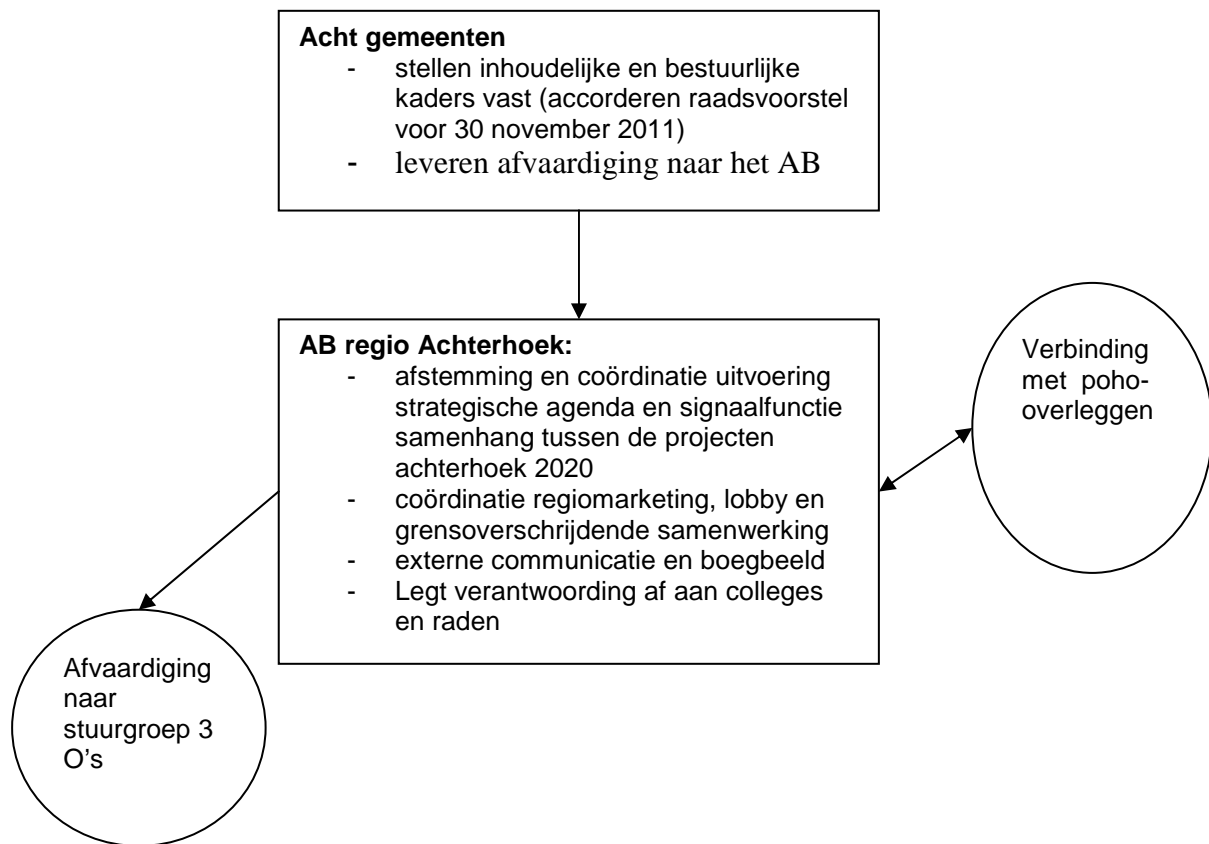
**Acht gemeenten**
- stellen inhoudelijke en bestuurlijke kaders vast (accorderen raadsvoorstel voor 30 november 2011)
- leveren afvaardiging naar het AB

**AB regio Achterhoek:**
- afstemming en coördinatie uitvoering strategische agenda en signaalfunctie samenhang tussen de projecten achterhoek 2020
- coördinatie regiomarketing, lobby en grensoverschrijdende samenwerking
- externe communicatie en boegbeeld
- Legt verantwoording af aan colleges en raden

Verbinding met poho-overleggen

Afvaardiging naar stuurgroep 3 O's